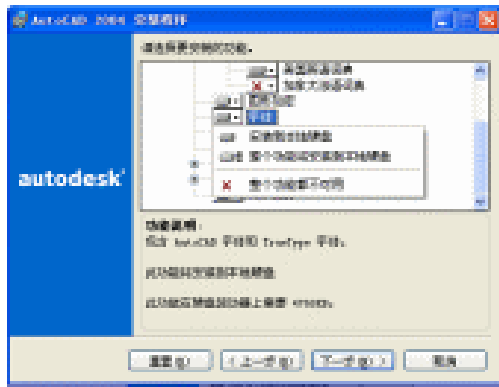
AutoCAD 2004 安装程序

请选择要安装的功能。

字体

将安装在本地硬盘

整个功能将安装在本地硬盘

整个功能将不可用

autodesk

功能说明
包含 AutoCAD 字体和 TrueType 字体。

此功能将安装在本地硬盘。

此功能在硬盘驱动器上需要 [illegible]KB。

重置(R) < 上一步(B) 下一步(N) > 取消